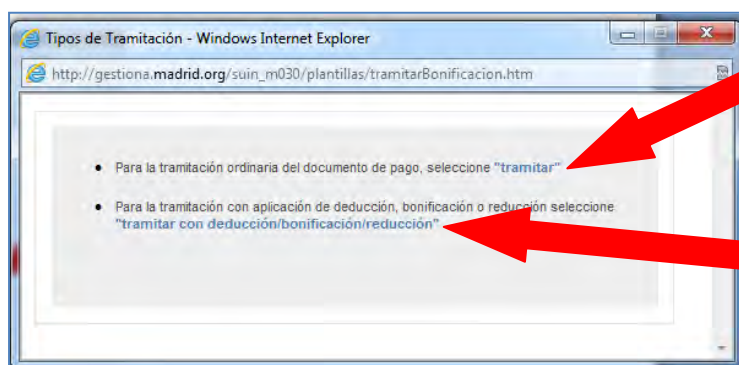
Tipos de Tramitación - Windows Internet Explorer

http://gestiona.madrid.org/suin_m030/plantillas/tramitarBonificacion.htm

- Para la tramitación ordinaria del documento de pago, seleccione "tramitar"
- Para la tramitación con aplicación de deducción, bonificación o reducción seleccione "tramitar con deducción/bonificación/reducción"